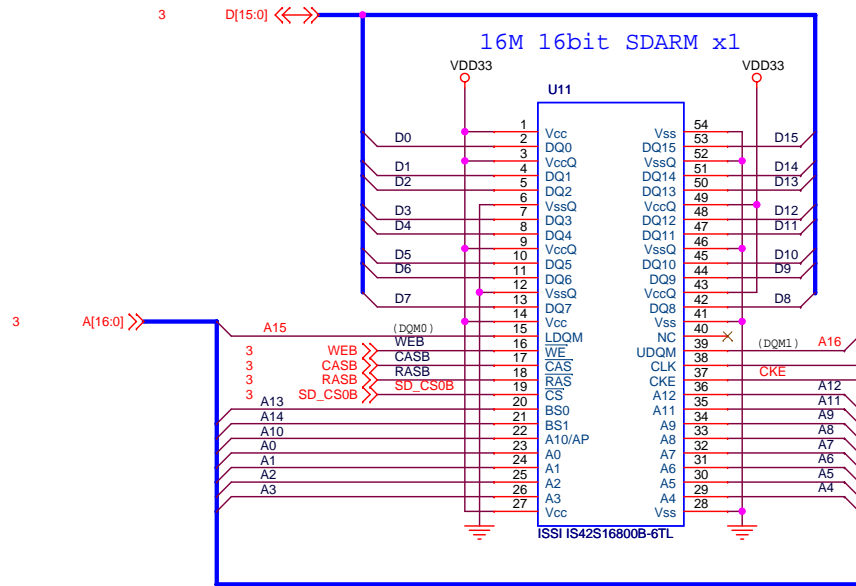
3 D[15:0]

16M 16bit SDARM x1

VDD33 VDD33

U11

| Pin | Name | | Name | Pin |
|---|---|---|---|---|
| 1 | Vcc | | Vss | 54 |
| 2 | DQ0 | | DQ15 | 53 |
| 3 | VccQ | | VssQ | 52 |
| 4 | DQ1 | | DQ14 | 51 |
| 5 | DQ2 | | DQ13 | 50 |
| 6 | VssQ | | VccQ | 49 |
| 7 | DQ3 | | DQ12 | 48 |
| 8 | DQ4 | | DQ11 | 47 |
| 9 | VccQ | | VssQ | 46 |
| 10 | DQ5 | | DQ10 | 45 |
| 11 | DQ6 | | DQ9 | 44 |
| 12 | VssQ | | VccQ | 43 |
| 13 | DQ7 | | DQ8 | 42 |
| 14 | Vcc | | Vss | 41 |
| 15 | LDQM | | NC | 40 |
| 16 | $\overline{WE}$ | | UDQM | 39 |
| 17 | $\overline{CAS}$ | | CLK | 38 |
| 18 | $\overline{RAS}$ | | CKE | 37 |
| 19 | $\overline{CS}$ | | A12 | 36 |
| 20 | BS0 | | A11 | 35 |
| 21 | BS1 | | A9 | 34 |
| 22 | A10/AP | | A8 | 33 |
| 23 | A0 | | A7 | 32 |
| 24 | A1 | | A6 | 31 |
| 25 | A2 | | A5 | 30 |
| 26 | A3 | | A4 | 29 |
| 27 | Vcc | | Vss | 28 |

D0 D1 D2 D3 D4 D5 D6 D7
D15 D14 D13 D12 D11 D10 D9 D8

3 A[16:0]

A15 (DQM0)
3 WEB WEB
3 CASB CASB
3 RASB RASB
3 SD_CS0B SD_CS0B
A13 A14 A10 A0 A1 A2 A3

(DQM1) A16
CKE
A12 A11 A9 A8 A7 A6 A5 A4

ISSI IS42S16800B-6TL